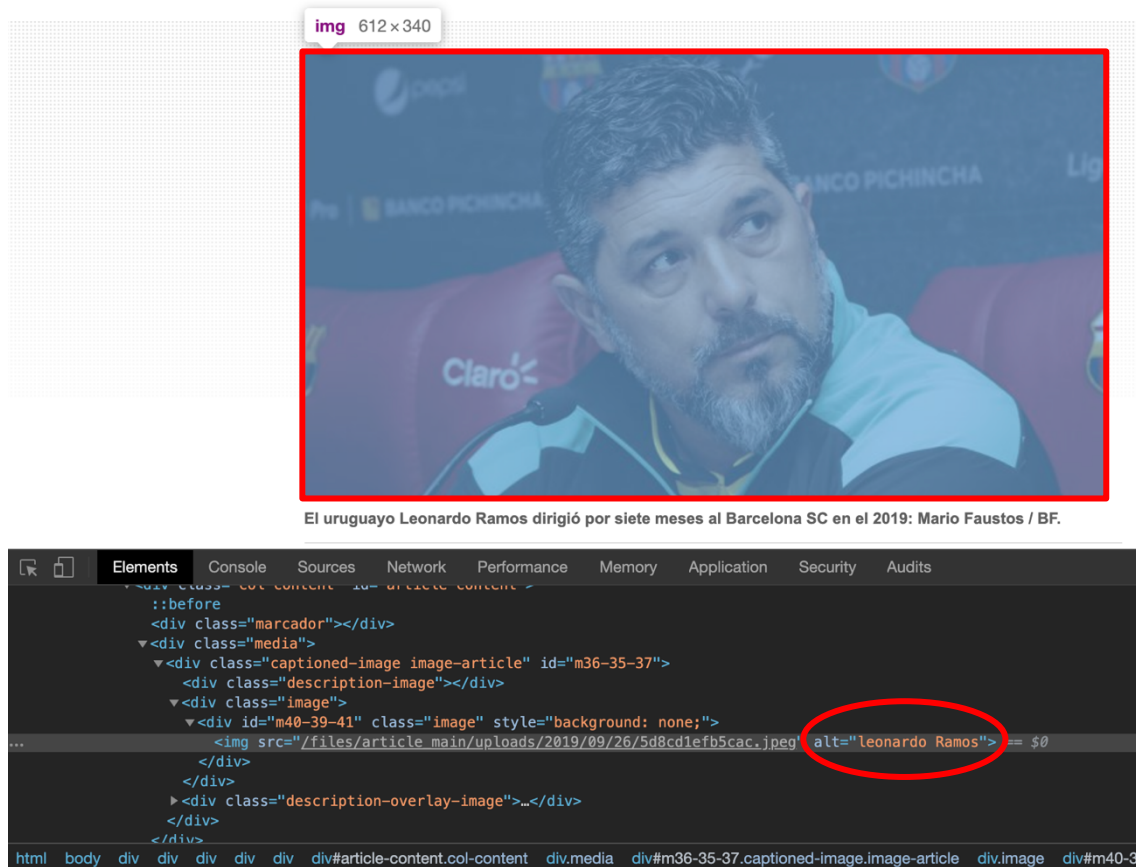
img 612 × 340

pepsi

BANCO PICHINCHA

BANCO PICHINCHA

Claro

El uruguayo Leonardo Ramos dirigió por siete meses al Barcelona SC en el 2019: Mario Faustos / BF.

Elements Console Sources Network Performance Memory Application Security Audits

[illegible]
::before
<div class="marcador"></div>
▼<div class="media">
▼<div class="captioned-image image-article" id="m36-35-37">
<div class="description-image"></div>
▼<div class="image">
▼<div id="m40-39-41" class="image" style="background: none;">
... <img src="/files/article_main/uploads/2019/09/26/5d8cd1efb5cac.jpeg" alt="leonardo Ramos"> == $0
</div>
</div>
►<div class="description-overlay-image">…</div>
</div>
</div>

html body div div div div div div#article-content.col-content div.media div#m36-35-37.captioned-image.image-article div.image div#m40-3